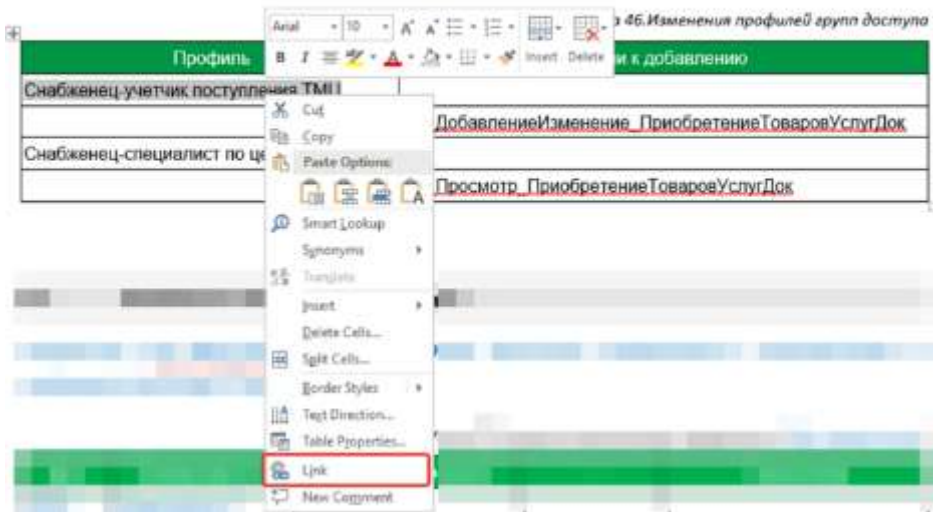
Arial 10 A A

B I A Insert Delete

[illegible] 46.Изменения профилей групп доступа

| Профиль | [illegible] к добавлению |
|---|---|
| Снабженец-учетчик поступления ТМЦ | |
| | ДобавлениеИзменение_ПриобретениеТоваровУслугДок |
| Снабженец-специалист по це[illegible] | |
| | Просмотр_ПриобретениеТоваровУслугДок |

Cut
Copy
Paste Options:
Smart Lookup
Synonyms
Translate
Insert
Delete Cells...
Split Cells...
Border Styles
Text Direction...
Table Properties...
Link
New Comment